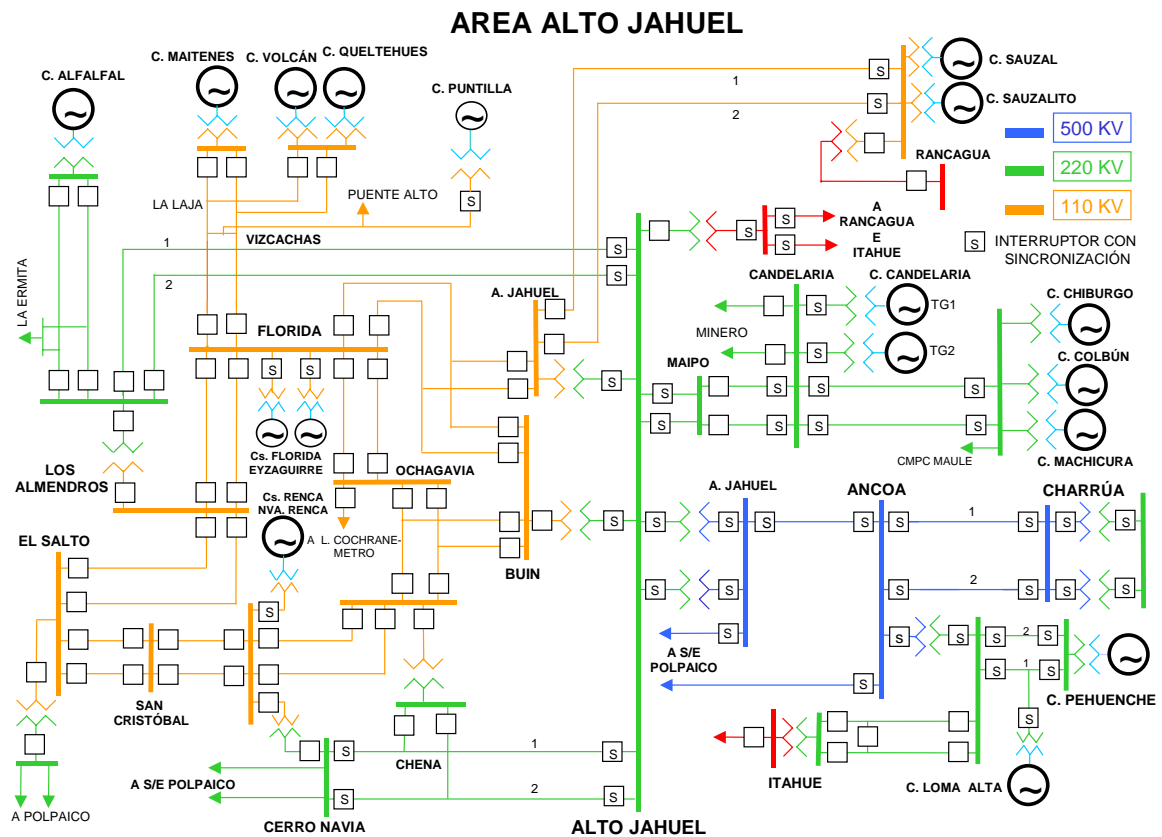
AREA ALTO JAHUEL

C. MAITENES C. VOLCÁN C. QUELTEHUES
C. ALFALFAL
C. PUNTILLA
C. SAUZAL
C. SAUZALITO
1
2
RANCAGUA
500 KV
220 KV
110 KV
PUENTE ALTO
LA LAJA
S
S
S
VIZCACHAS
1
2
A RANCAGUA E ITAHUE
S
S
S
S INTERRUPTOR CON SINCRONIZACIÓN
LA ERMITA
CANDELARIA
C. CANDELARIA
A. JAHUEL
S
S
TG1
C. CHIBURGO
MINERO
S
TG2
FLORIDA
S
S
MAIPO
C. COLBÚN
S
S
S
S
S
S
S
S
Cs. FLORIDA EYZAGUIRRE
CMPC MAULE
C. MACHICURA
LOS ALMENDROS
OCHAGAVIA
A. JAHUEL
ANCOA
CHARRÚA
Cs. RENCA NVA. RENCA
S
S
S
S
S
1
S
S
EL SALTO
A L. COCHRANE-METRO
BUIN
S
S
2
S
S
S
S
S
2
S
A S/E POLPAICO
S
1
S
C. PEHUENCHE
SAN CRISTÓBAL
S
S
CHENA
1
S
S
ITAHUE
C. LOMA ALTA
A S/E POLPAICO
S
2
S
A POLPAICO
CERRO NAVIA
ALTO JAHUEL